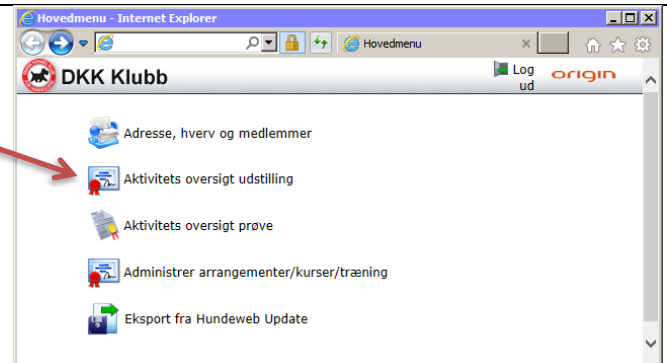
Hovedmenu - Internet Explorer

Hovedmenu

DKK Klubb

Log ud

origin

Adresse, hverv og medlemmer

Aktivitets oversigt udstilling

Aktivitets oversigt prøve

Administrer arrangementer/kurser/træning

Eksport fra Hundeweb Update